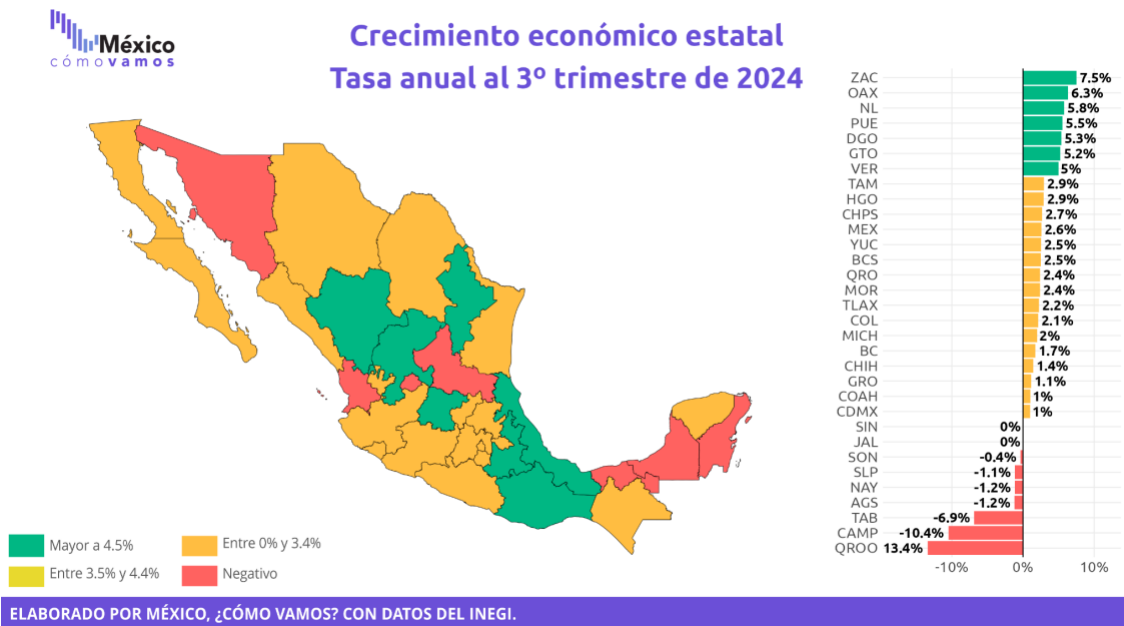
México
cómovamos

Crecimiento económico estatal
Tasa anual al 3º trimestre de 2024

Mayor a 4.5%
Entre 0% y 3.4%
Entre 3.5% y 4.4%
Negativo

ZAC 7.5%
OAX 6.3%
NL 5.8%
PUE 5.5%
DGO 5.3%
GTO 5.2%
VER 5%
TAM 2.9%
HGO 2.9%
CHPS 2.7%
MEX 2.6%
YUC 2.5%
BCS 2.5%
QRO 2.4%
MOR 2.4%
TLAX 2.2%
COL 2.1%
MICH 2%
BC 1.7%
CHIH 1.4%
GRO 1.1%
COAH 1%
CDMX 1%
SIN 0%
JAL 0%
SON -0.4%
SLP -1.1%
NAY -1.2%
AGS -1.2%
TAB -6.9%
CAMP -10.4%
QROO 13.4%

-10%
0%
10%

ELABORADO POR MÉXICO, ¿CÓMO VAMOS? CON DATOS DEL INEGI.